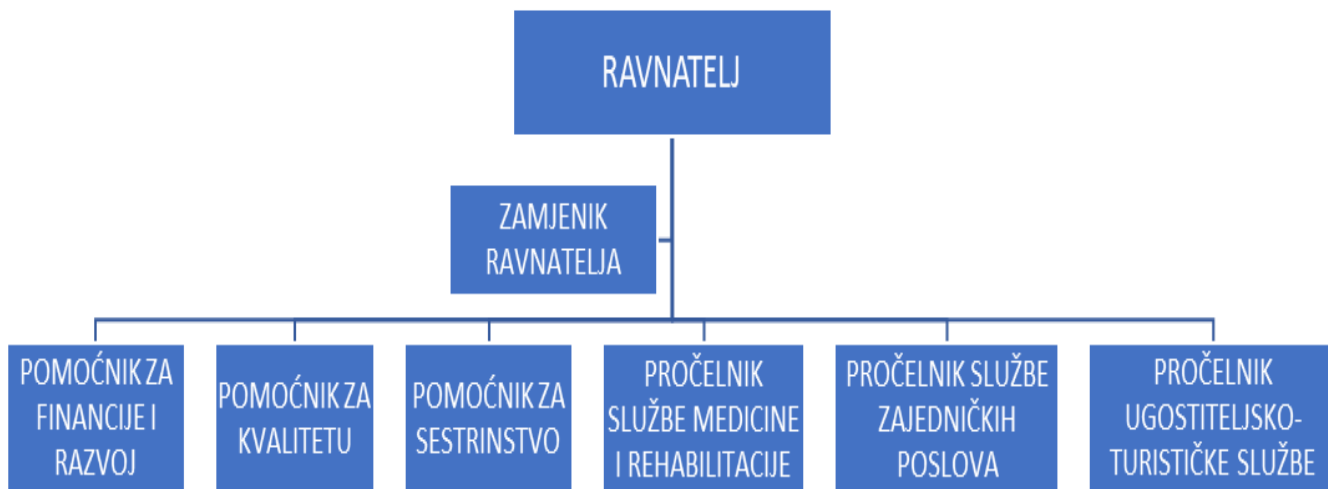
RAVNATELJ

ZAMJENIK RAVNATELJA

POMOĆNIK ZA FINANCIJE I RAZVOJ

POMOĆNIK ZA KVALITETU

POMOĆNIK ZA SESTRINSTVO

PROČELNIK SLUŽBE MEDICINE I REHABILITACIJE

PROČELNIK SLUŽBE ZAJEDNIČKIH POSLOVA

PROČELNIK UGOSTITELJSKO-TURISTIČKE SLUŽBE